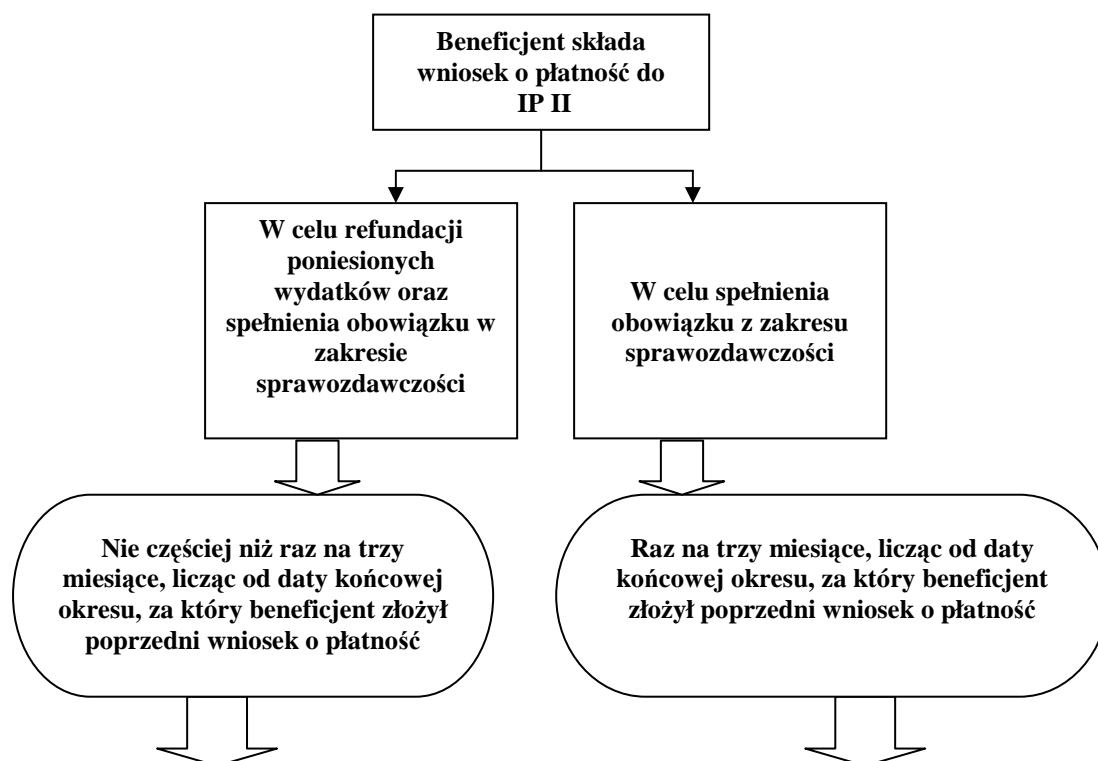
Beneficjent składa wniosek o płatność do IP II

W celu refundacji poniesionych wydatków oraz spełnienia obowiązku w zakresie sprawozdawczości

W celu spełnienia obowiązku z zakresu sprawozdawczości

Nie częściej niż raz na trzy miesiące, licząc od daty końcowej okresu, za który beneficjent złożył poprzedni wniosek o płatność

Raz na trzy miesiące, licząc od daty końcowej okresu, za który beneficjent złożył poprzedni wniosek o płatność